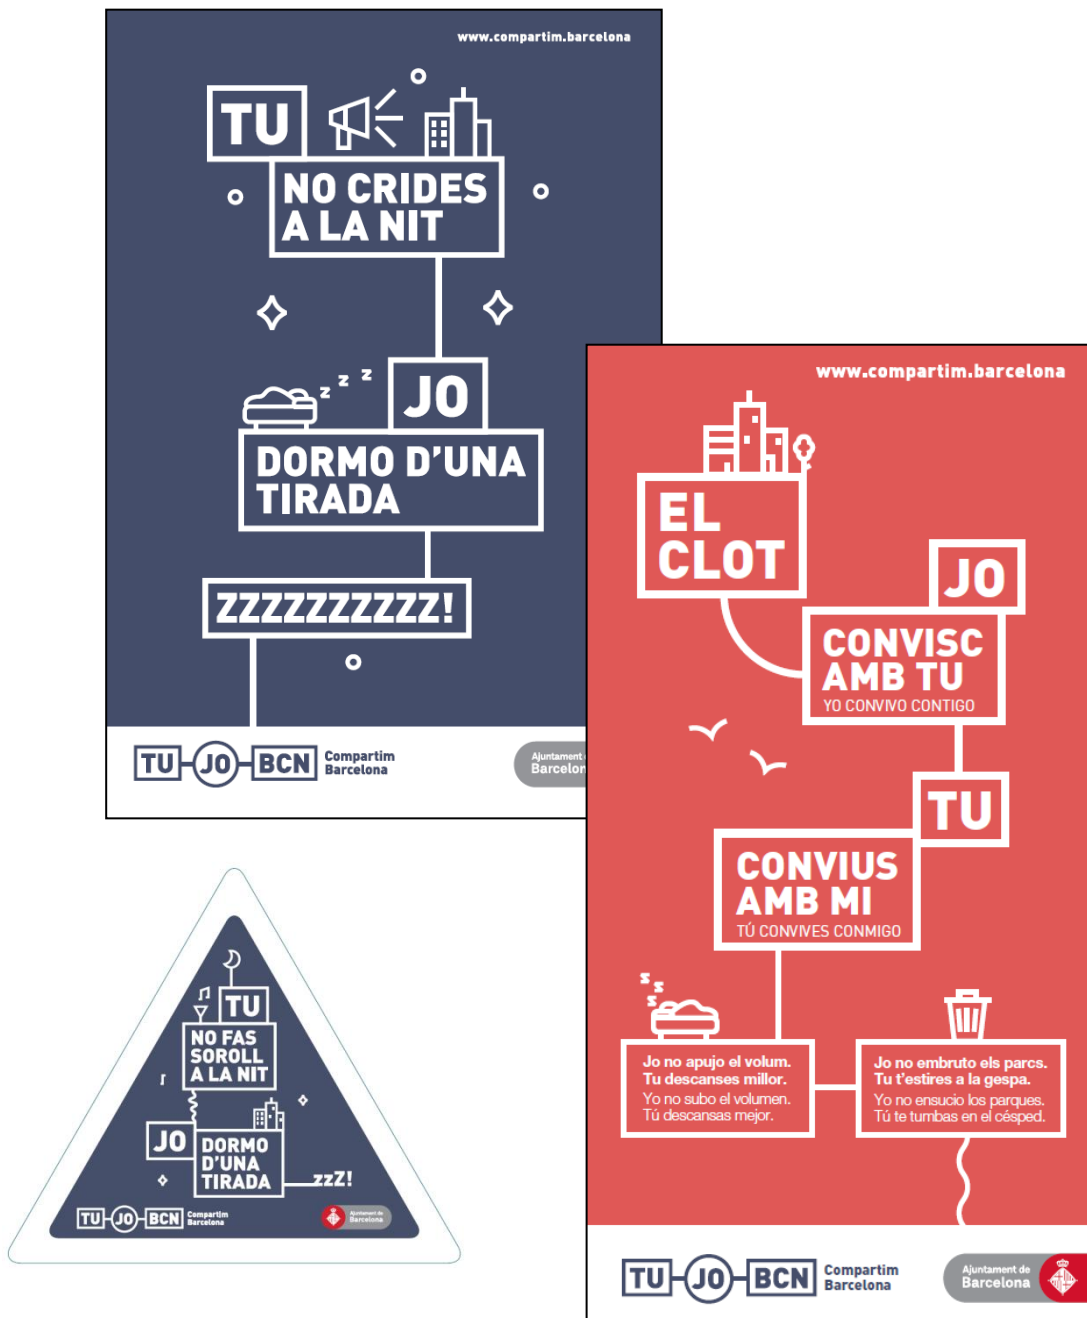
www.compartim.barcelona

TU

NO CRIDES A LA NIT

JO

DORMO D'UNA TIRADA

ZZZZZZZZZZ!

TU JO BCN Compartim Barcelona

Ajuntament de Barcelon

www.compartim.barcelona

EL CLOT

JO

CONVISC AMB TU
YO CONVIVO CONTIGO

TU

CONVIUS AMB MI
TÚ CONVIVES CONMIGO

Jo no apujo el volum. Tu descanses millor.
Yo no subo el volumen. Tú descansas mejor.

Jo no embruto els parcs. Tu t'estires a la gespa.
Yo no ensucio los parques. Tú te tumbas en el césped.

TU JO BCN Compartim Barcelona

Ajuntament de Barcelona

TU

NO FAS SOROLL A LA NIT

JO

DORMO D'UNA TIRADA

zzZ!

TU JO BCN Compartim Barcelona

Ajuntament de Barcelona